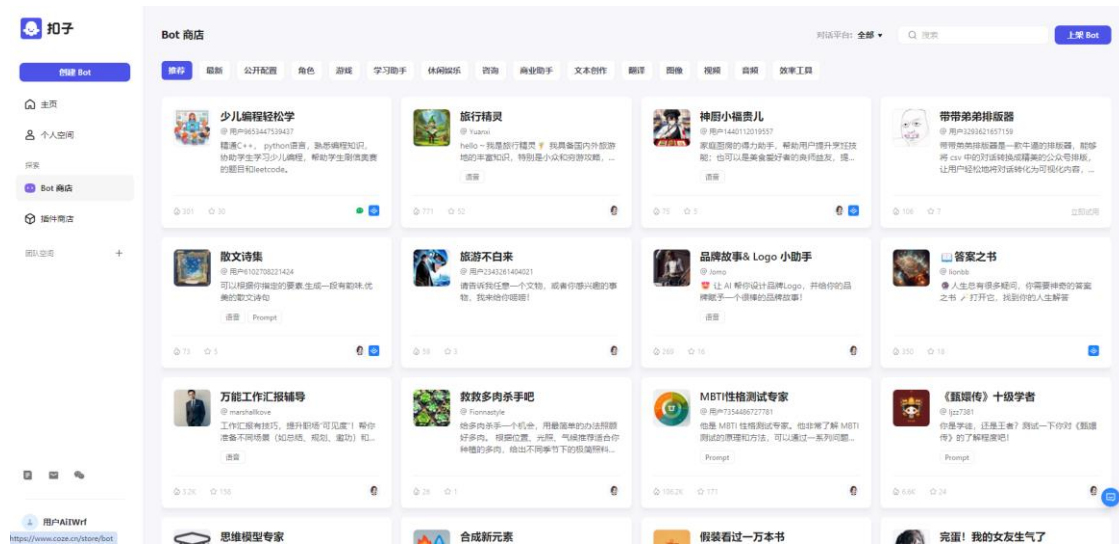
扣子

创建 Bot

主页

个人空间

探索

Bot 商店

插件商店

团队空间 +

用户AIIWrf

https://www.coze.cn/store/bot

Bot 商店

对话平台: 全部

搜索

上架 Bot

推荐 最新 公开配置 角色 游戏 学习助手 休闲娱乐 咨询 商业助手 文本创作 翻译 图像 视频 音频 效率工具

少儿编程轻松学
@ 用户9653447539437
精通C++、python语言，熟悉编程知识，协助学生学习少儿编程，帮助学生刷信奥赛的题目和leetcode。
301 30

旅行精灵
@ Yuanxi
hello～我是旅行精灵，我具备国内外旅游地的丰富知识，特别是小众和冷游攻略，...
语音
771 52

神厨小福贵儿
@ 用户1440112019557
家庭厨房的得力助手，帮助用户提升烹饪技能；也可以是美食爱好者的良师益友，提...
语音
75 3

带带弟弟排版器
@ 用户3293621657159
带带弟弟排版器是一款牛逼的排版器，能够将 csv 中的对话转换成精美的公众号排版，让用户轻松地将对话转化为可视化内容，...
106 7
立即试用

散文诗集
@ 用户6102708221424
可以根据你指定的要素,生成一段有韵味,优美的散文诗句
语音 Prompt
73 5

旅游不白来
@ 用户2343261404021
请告诉我任意一个文物，或者你感兴趣的事物，我来给你唠唠！
58 3

品牌故事& Logo 小助手
@ Jomo
让 AI 帮你设计品牌Logo，并给你的品牌赋予一个很棒的品牌故事！
语音
269 16

答案之书
@ lionbb
人生总有很多疑问，你需要神奇的答案之书 打开它，找到你的人生解答
350 18

万能工作汇报辅导
@ marshallkove
工作汇报有技巧，提升职场"可见度"！帮你准备不同场景（如总结、规划、邀功）和...
语音
3.2K 156

救救多肉杀手吧
@ Fionnastyle
给多肉杀手一个机会，用最简单的办法照顾好多肉。根据位置、光照、气候推荐适合你种植的多肉，给出不同季节下的照顾指...
28 1

MBTI性格测试专家
@ 用户7354486727781
他是 MBTI 性格测试专家。他非常了解 MBTI 测试的原理和方法，可以通过一系列问题...
Prompt
136.2K 171

《甄嬛传》十级学者
@ Jzz7381
你是学徒，还是王者？测试一下你对《甄嬛传》的了解程度吧！
Prompt
6.6K 24

思维模型专家

合成新元素

假装看过一万本书

完蛋！我的女友生气了